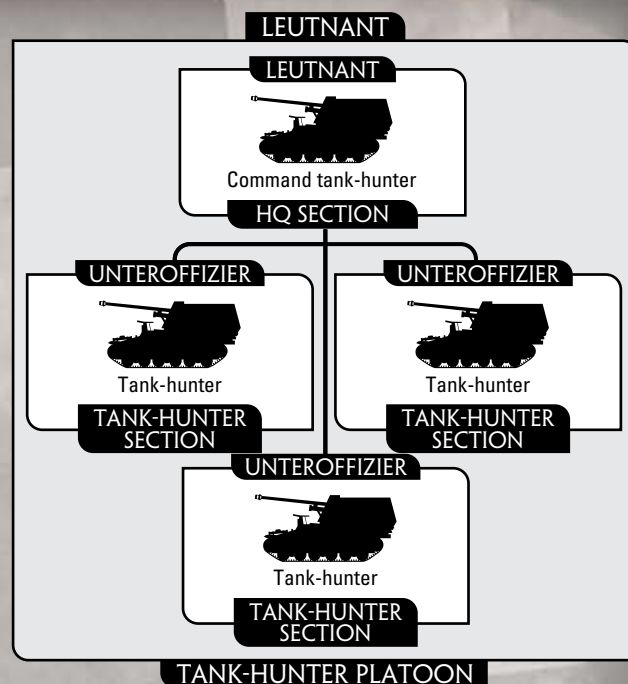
LEUTNANT

LEUTNANT

Command tank-hunter

HQ SECTION

UNTEROFFIZIER

Tank-hunter

TANK-HUNTER SECTION

UNTEROFFIZIER

Tank-hunter

TANK-HUNTER SECTION

UNTEROFFIZIER

Tank-hunter

TANK-HUNTER SECTION

TANK-HUNTER PLATOON